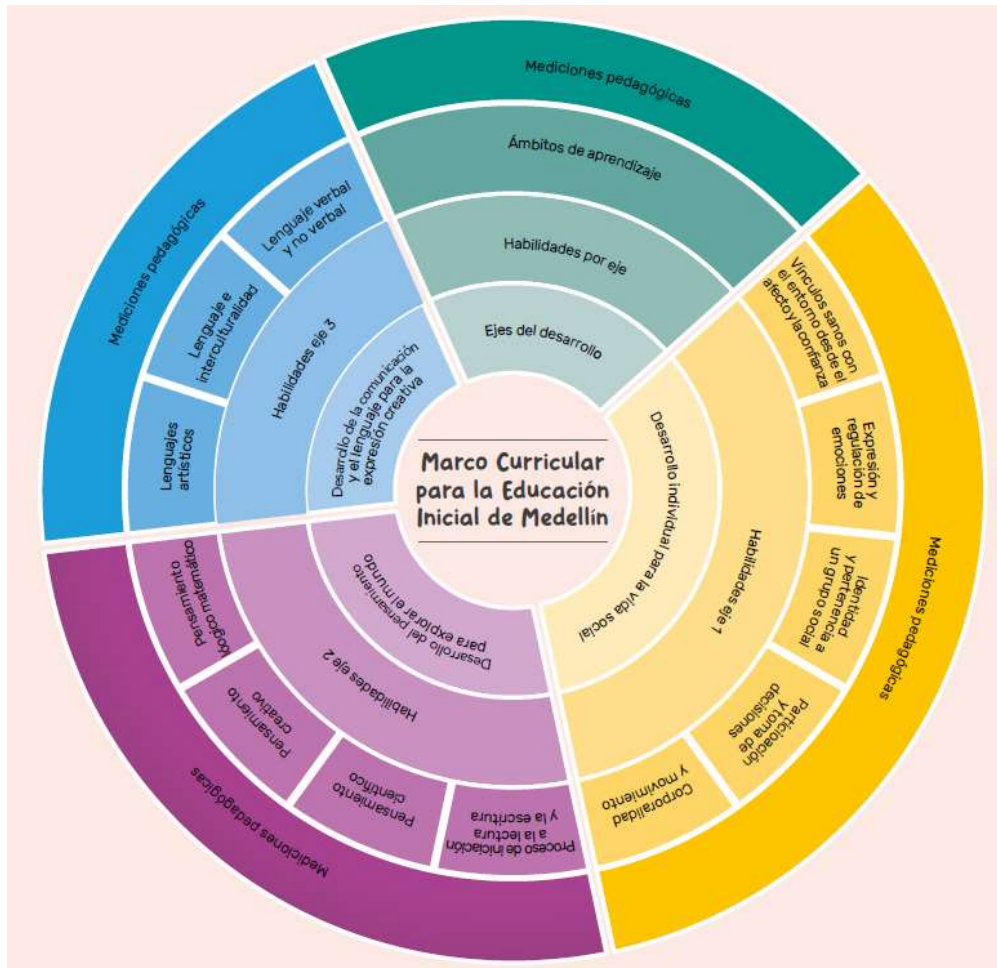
Marco Curricular para la Educación Inicial de Medellín

Ejes del desarrollo

Habilidades por eje

Ámbitos de aprendizaje

Mediciones pedagógicas

Desarrollo individual para la vida social

Habilidades eje 1

Vínculos sanos con el entorno desde el afecto y la confianza

Expresión y regulación de emociones

Identidad y pertenencia a un grupo social

Participación y toma de decisiones

Corporalidad y movimiento

Mediciones pedagógicas

Desarrollo del pensamiento para explorar el mundo

Habilidades eje 2

Pensamiento lógico matemático

Pensamiento creativo

Pensamiento científico

Proceso de iniciación a la lectura y la escritura

Mediciones pedagógicas

Desarrollo de la comunicación y el lenguaje para la expresión creativa

Habilidades eje 3

Lenguaje verbal y no verbal

Lenguaje e interculturalidad

Lenguajes artísticos

Mediciones pedagógicas